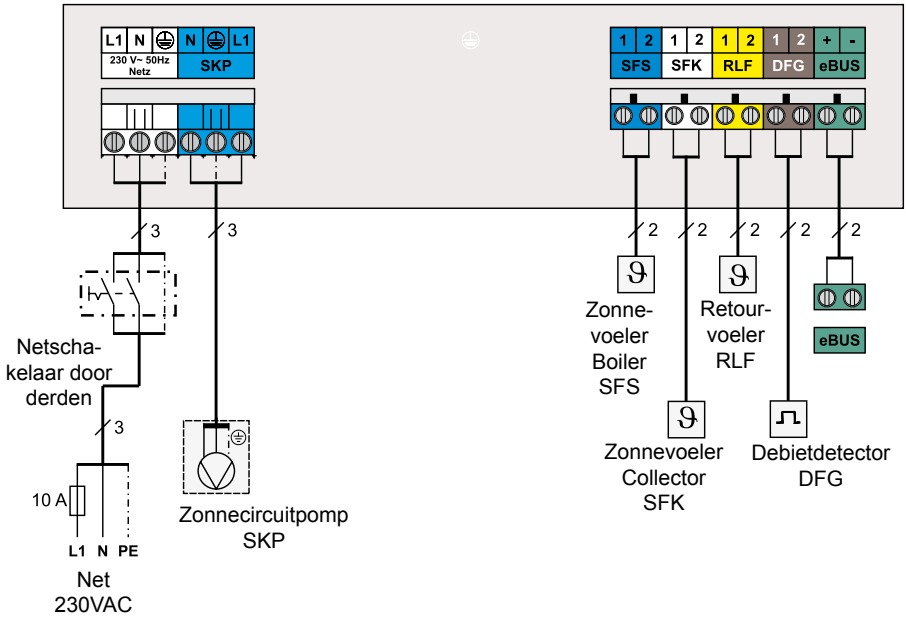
L1 N ⏚ N ⏚ L1
230 V~ 50Hz Netz
SKP

1 2 1 2 1 2 1 2 + -
SFS SFK RLF DFG eBUS

3
3
2
2
2
2
2

Netschakelaar door derden

3

10 A

L1 N PE

Net 230VAC

Zonnecircuitpomp SKP

Zonnevoeler Boiler SFS

Zonnevoeler Collector SFK

Retourvoeler RLF

Debietdetector DFG

eBUS